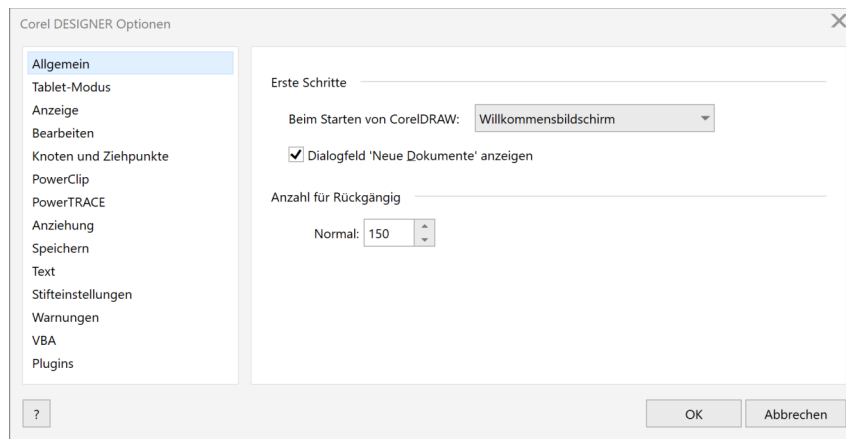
Corel DESIGNER Optionen

Allgemein
Tablet-Modus
Anzeige
Bearbeiten
Knoten und Ziehpunkte
PowerClip
PowerTRACE
Anziehung
Speichern
Text
Stifteinstellungen
Warnungen
VBA
Plugins

Erste Schritte

Beim Starten von CorelDRAW: Willkommensbildschirm

Dialogfeld 'Neue Dokumente' anzeigen

Anzahl für Rückgängig

Normal: 150

?

OK

Abbrechen